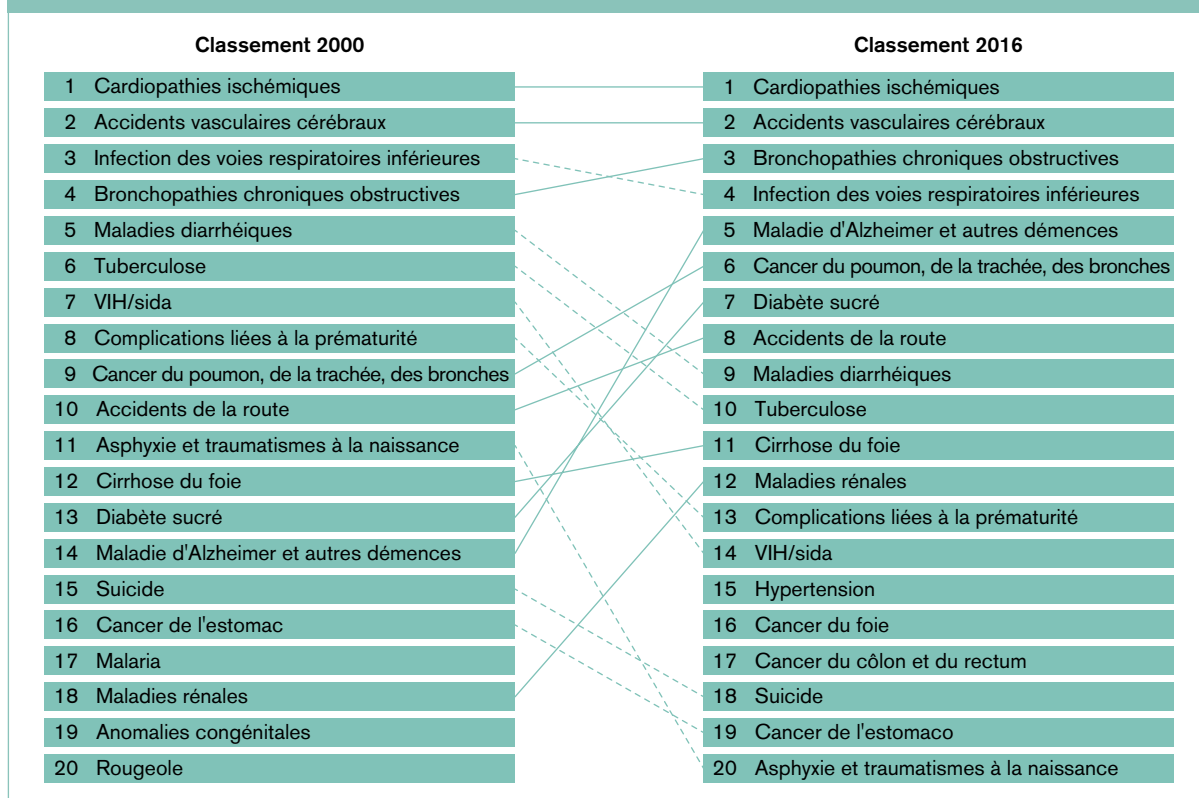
Classement 2000

1 Cardiopathies ischémiques
2 Accidents vasculaires cérébraux
3 Infection des voies respiratoires inférieures
4 Bronchopathies chroniques obstructives
5 Maladies diarrhéiques
6 Tuberculose
7 VIH/sida
8 Complications liées à la prématurité
9 Cancer du poumon, de la trachée, des bronches
10 Accidents de la route
11 Asphyxie et traumatismes à la naissance
12 Cirrhose du foie
13 Diabète sucré
14 Maladie d'Alzheimer et autres démences
15 Suicide
16 Cancer de l'estomac
17 Malaria
18 Maladies rénales
19 Anomalies congénitales
20 Rougeole

Classement 2016

1 Cardiopathies ischémiques
2 Accidents vasculaires cérébraux
3 Bronchopathies chroniques obstructives
4 Infection des voies respiratoires inférieures
5 Maladie d'Alzheimer et autres démences
6 Cancer du poumon, de la trachée, des bronches
7 Diabète sucré
8 Accidents de la route
9 Maladies diarrhéiques
10 Tuberculose
11 Cirrhose du foie
12 Maladies rénales
13 Complications liées à la prématurité
14 VIH/sida
15 Hypertension
16 Cancer du foie
17 Cancer du côlon et du rectum
18 Suicide
19 Cancer de l'estomaco
20 Asphyxie et traumatismes à la naissance